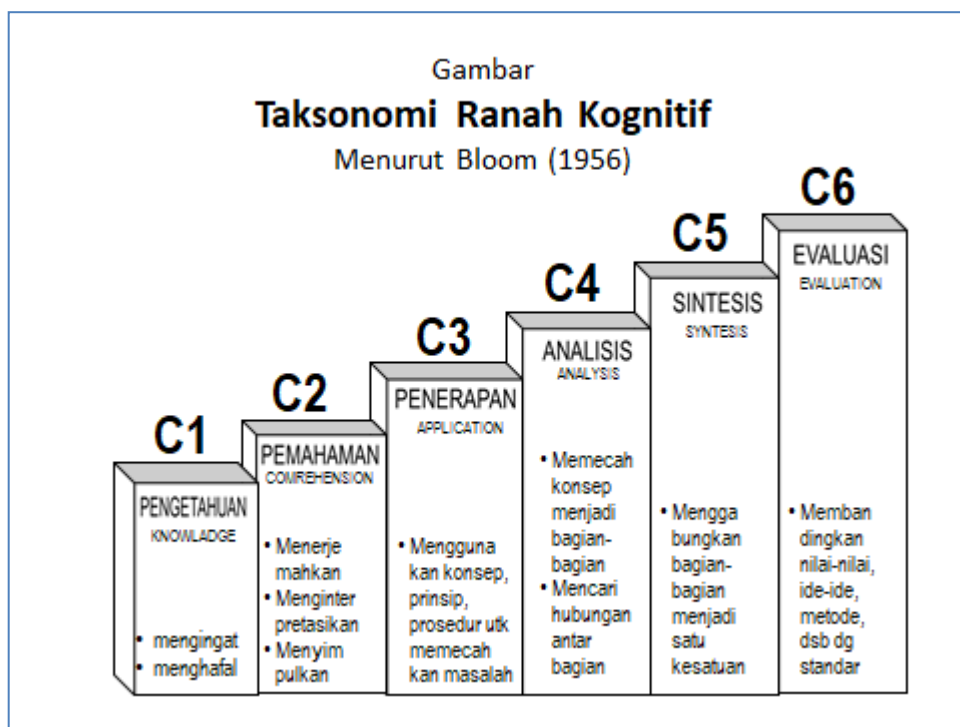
Gambar
Taksonomi Ranah Kognitif
Menurut Bloom (1956)

C1
PENGETAHUAN
KNOWLADGE
• mengingat
• menghafal

C2
PEMAHAMAN
COMREHENSION
• Menerjemahkan
• Menginterpretasikan
• Menyimpulkan

C3
PENERAPAN
APPLICATION
• Menggunakan konsep, prinsip, prosedur utk memecahkan masalah

C4
ANALISIS
ANALYSIS
• Memecah konsep menjadi bagian-bagian
• Mencari hubungan antar bagian

C5
SINTESIS
SYNTESIS
• Menggabungkan bagian-bagian menjadi satu kesatuan

C6
EVALUASI
EVALUATION
• Membandingkan nilai-nilai, ide-ide, metode, dsb dg standar